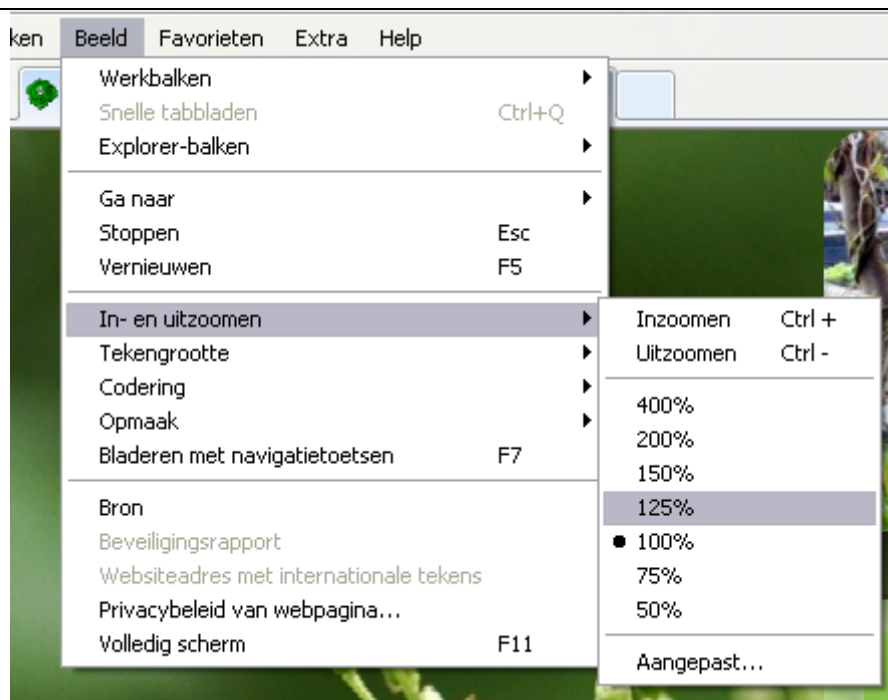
ken Beeld Favorieten Extra Help

Werkbalken
Snelle tabbladen Ctrl+Q
Explorer-balken

Ga naar
Stoppen Esc
Vernieuwen F5

In- en uitzoomen
Tekengrootte
Codering
Opmaak
Bladeren met navigatietoetsen F7

Bron
Beveiligingsrapport
Websiteadres met internationale tekens
Privacybeleid van webpagina...
Volledig scherm F11

Inzoomen Ctrl +
Uitzoomen Ctrl -

400%
200%
150%
125%
100%
75%
50%

Aangepast...